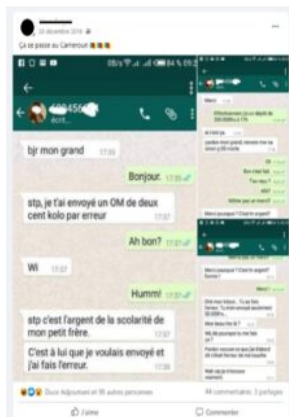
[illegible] décembre 2018
Ça se passe au Cameroun

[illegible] 84 % 09:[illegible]

+237 456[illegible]
écrit...

bjr mon grand 17:55

Bonjour. 17:55

stp, je t'ai envoyé un OM de deux cent kolo par erreur 17:57

Ah bon? 17:57

Wi 17:57

Humm! 17:57

stp c'est l'argent de la scolarité de mon petit frère. 17:57

C'est à lui que je voulais envoyé et j'ai fais l'erreur. 17:58

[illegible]

Merci

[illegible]

Ah bon pq

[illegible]

Ok

Bon c'est fait

T'as reçu ?

ok?

Merci pourquoi ? C'est le argent?

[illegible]

Merci pourquoi ? C'est le argent? Escroc !

Merci

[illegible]

Vous et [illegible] et 95 autres personnes
44 commentaires 3 partages

J'aime
Commenter